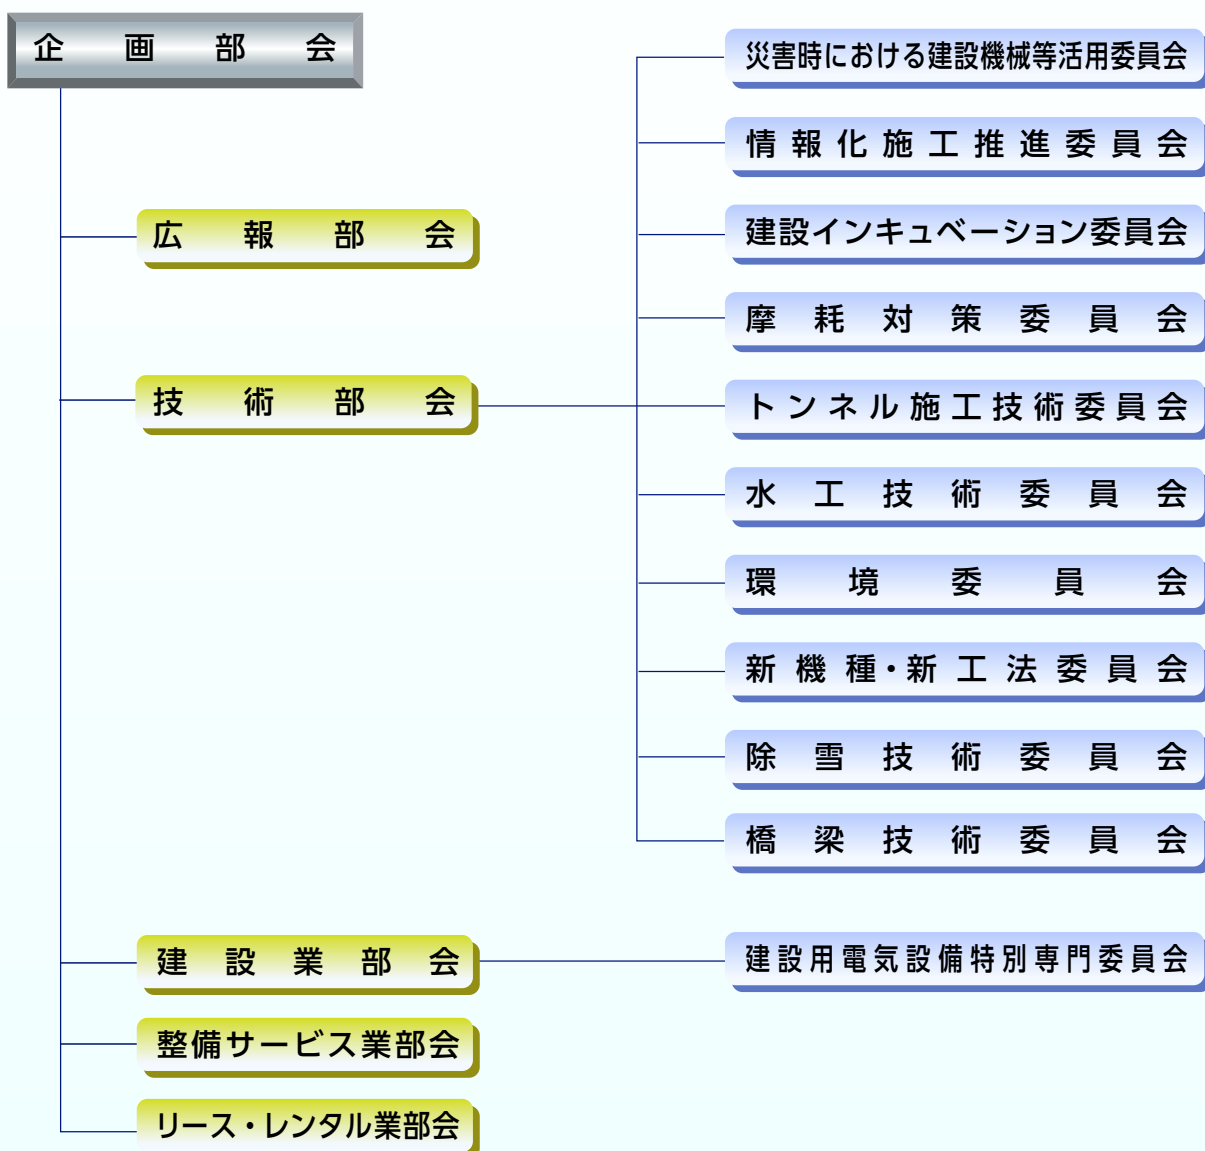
企画部会

広報部会

技術部会

建設業部会

整備サービス業部会

リース・レンタル業部会

災害時における建設機械等活用委員会

情報化施工推進委員会

建設インキュベーション委員会

摩耗対策委員会

トンネル施工技術委員会

水工技術委員会

環境委員会

新機種・新工法委員会

除雪技術委員会

橋梁技術委員会

建設用電気設備特別専門委員会